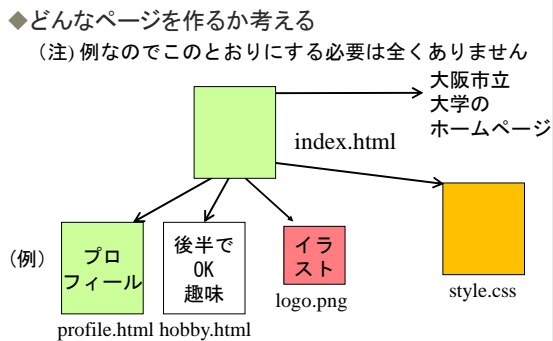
◆どんなページを作るか考える

(注) 例なのでこのとおりにする必要は全くありません

大阪市立大学のホームページ

index.html

(例)

プロフィール

後半で OK 趣味

イラスト

logo.png

style.css

profile.html hobby.html